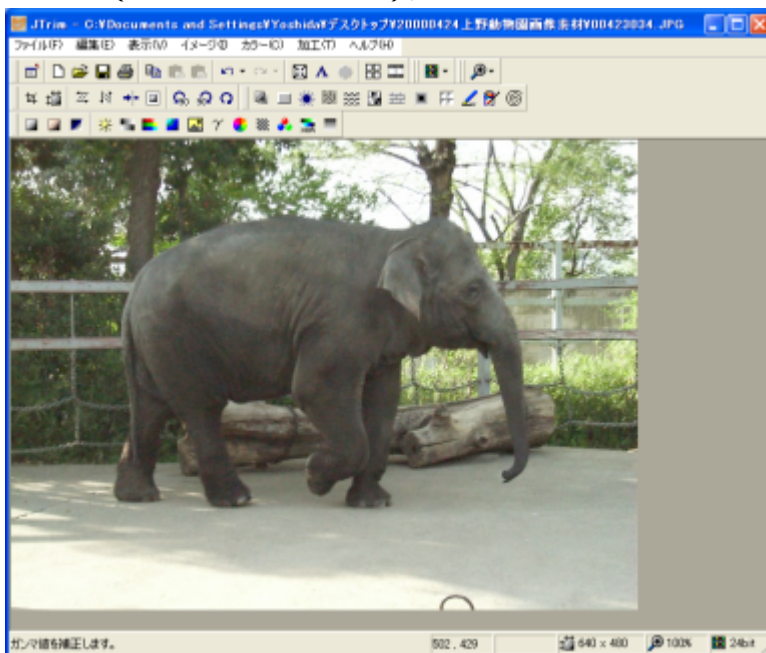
JTrim - C:¥Documents and Settings¥Yoshida¥デスクトップ¥20000424上野動物園画像素材¥00423034.JPG

ファイル(F) 編集(E) 表示(V) イメージ(I) カラー(C) 加工(T) ヘルプ(H)

ガンマ値を補正します。 502, 429 640 x 480 100% 24bit